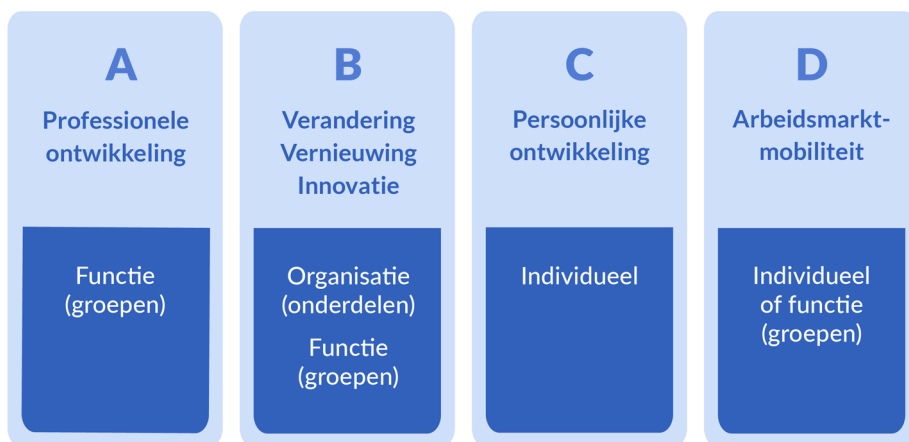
A

Professionele ontwikkeling

Functie (groepen)

B

Verandering Vernieuwing Innovatie

Organisatie (onderdelen)

Functie (groepen)

C

Persoonlijke ontwikkeling

Individueel

D

Arbeidsmarkt-mobiliteit

Individueel of functie (groepen)